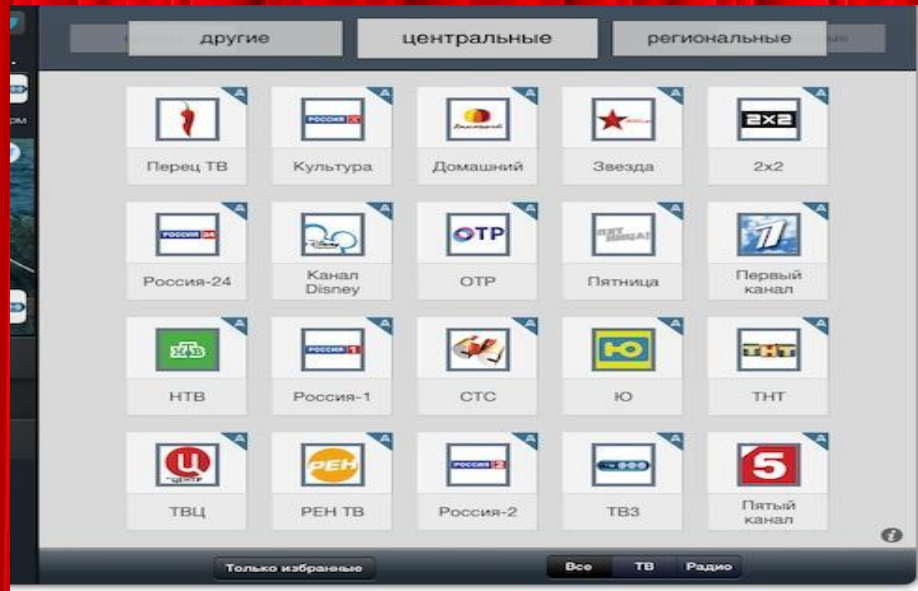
другие | центральные | региональные

Перец ТВ
Культура
Домашний
Звезда
2x2
Россия-24
Канал Disney
ОТР
Пятница
Первый канал
НТВ
Россия-1
СТС
Ю
ТНТ
ТВЦ
РЕН ТВ
Россия-2
ТВ3
Пятый канал

Только избранные

Все | ТВ | Радио